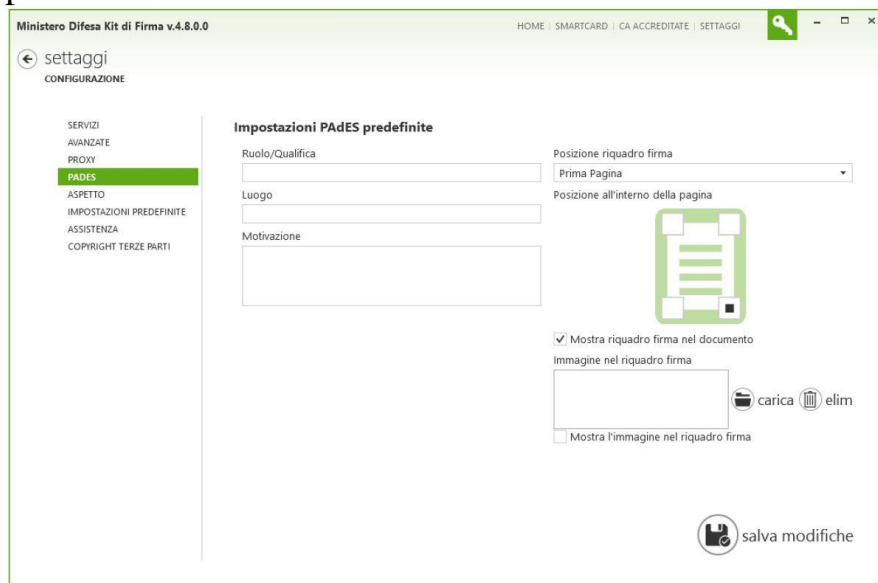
Ministero Difesa Kit di Firma v.4.8.0.0

HOME | SMARTCARD | CA ACCREDITATE | SETTAGGI

settaggi
CONFIGURAZIONE

SERVIZI
AVANZATE
PROXY
PADES
ASPETTO
IMPOSTAZIONI PREDEFINITE
ASSISTENZA
COPYRIGHT TERZE PARTI

Impostazioni PAdES predefinite

Ruolo/Qualifica

Luogo

Motivazione

Posizione riquadro firma

Prima Pagina

Posizione all'interno della pagina

Mostra riquadro firma nel documento

Immagine nel riquadro firma

carica elim

Mostra l'immagine nel riquadro firma

salva modifiche